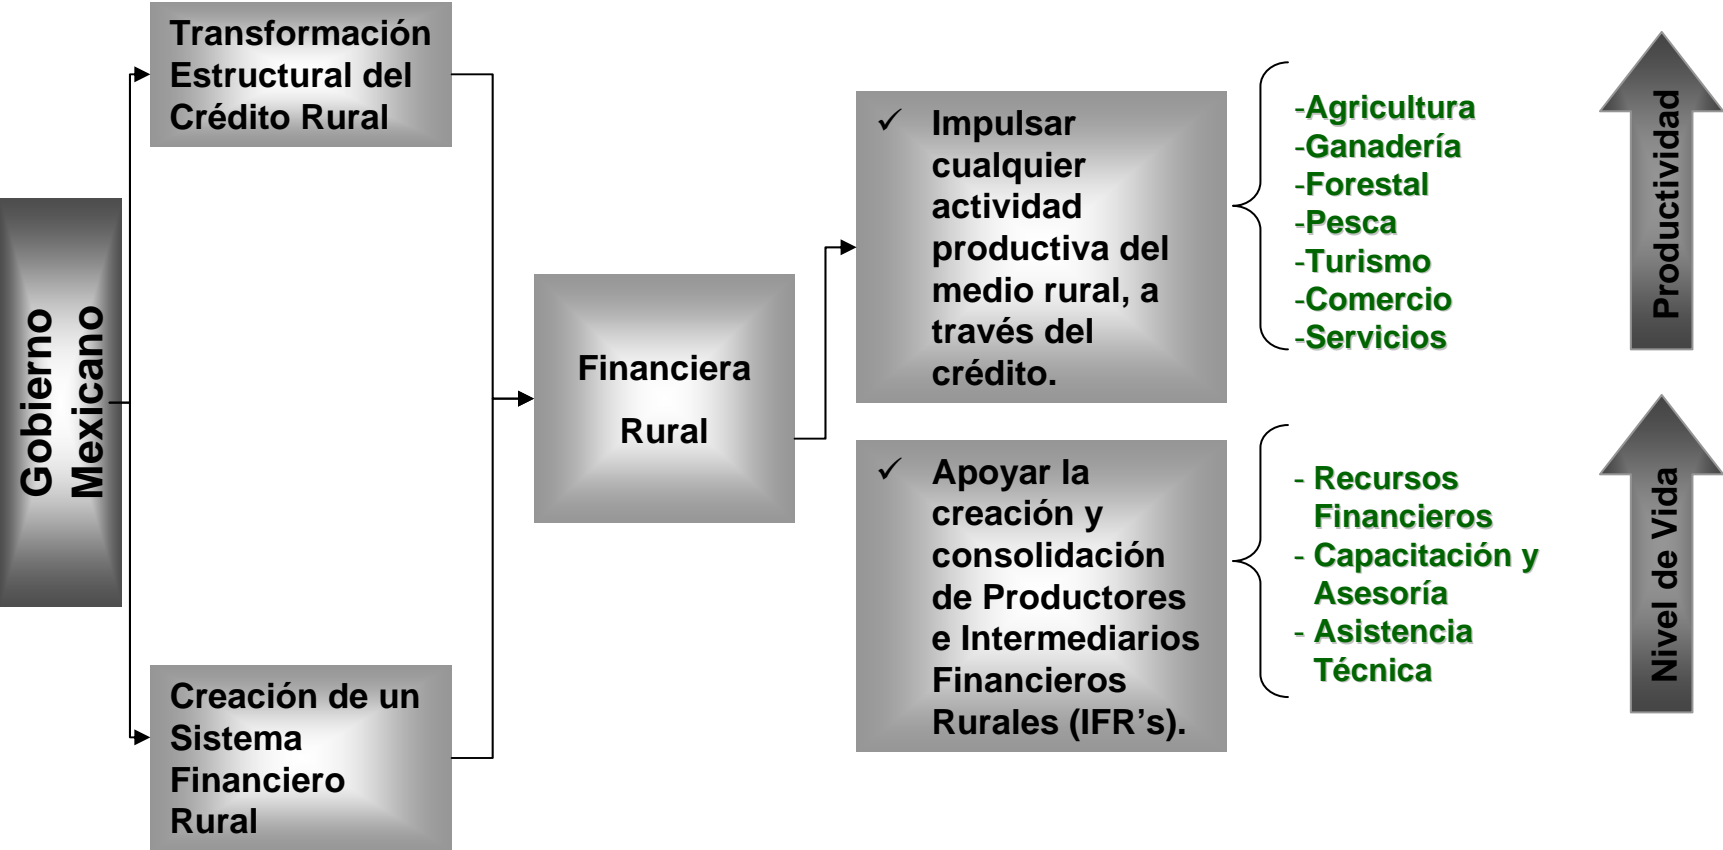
Gobierno Mexicano

Transformación Estructural del Crédito Rural

Creación de un Sistema Financiero Rural

Financiera Rural

✓ Impulsar cualquier actividad productiva del medio rural, a través del crédito.

-Agricultura
-Ganadería
-Forestal
-Pesca
-Turismo
-Comercio
-Servicios

Productividad

✓ Apoyar la creación y consolidación de Productores e Intermediarios Financieros Rurales (IFR's).

- Recursos Financieros
- Capacitación y Asesoría
- Asistencia Técnica

Nivel de Vida